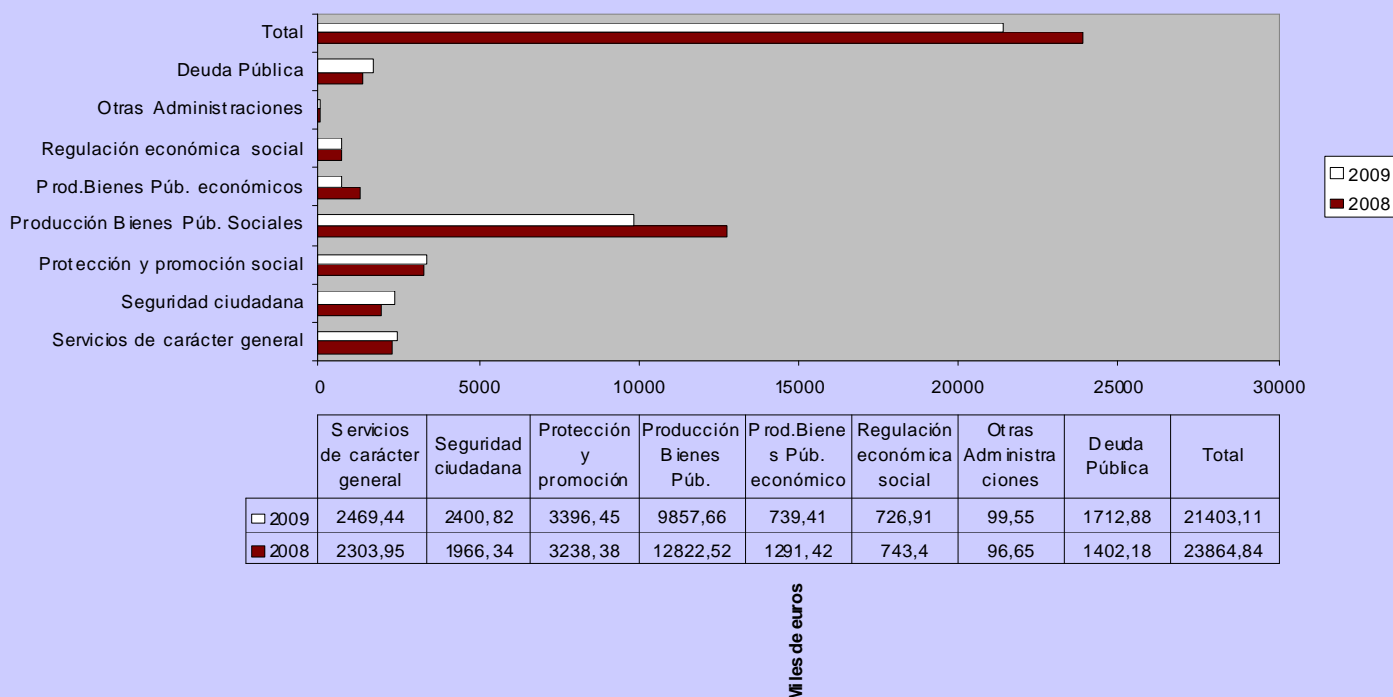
Total
Deuda Pública
Otras Administraciones
Regulación económica social
Prod.Bienes Púb. económicos
Producción Bienes Púb. Sociales
Protección y promoción social
Seguridad ciudadana
Servicios de carácter general

0 5000 10000 15000 20000 25000 30000

2009
2008

| | Servicios de carácter general | Seguridad ciudadana | Protección y promoción | Producción Bienes Púb. | Prod.Bienes Púb. económico | Regulación económica social | Otras Administraciones | Deuda Pública | Total |
|---|---|---|---|---|---|---|---|---|---|
| 2009 | 2469,44 | 2400,82 | 3396,45 | 9857,66 | 739,41 | 726,91 | 99,55 | 1712,88 | 21403,11 |
| 2008 | 2303,95 | 1966,34 | 3238,38 | 12822,52 | 1291,42 | 743,4 | 96,65 | 1402,18 | 23864,84 |

Miles de euros